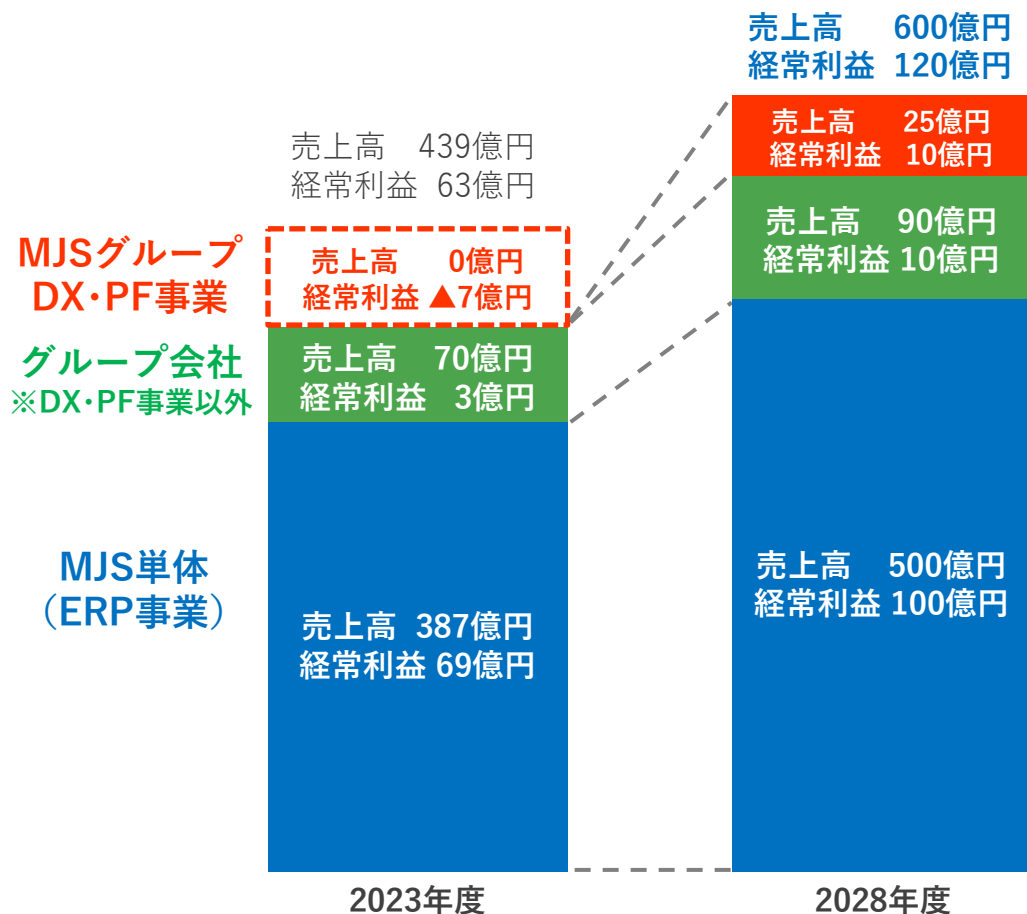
売上高　600億円
経常利益　120億円

売上高　439億円
経常利益　63億円

MJSグループ
DX・PF事業

売上高　0億円
経常利益　▲7億円

売上高　25億円
経常利益　10億円

グループ会社
※DX・PF事業以外

売上高　70億円
経常利益　3億円

売上高　90億円
経常利益　10億円

MJS単体
（ERP事業）

売上高　387億円
経常利益　69億円

売上高　500億円
経常利益　100億円

2023年度

2028年度